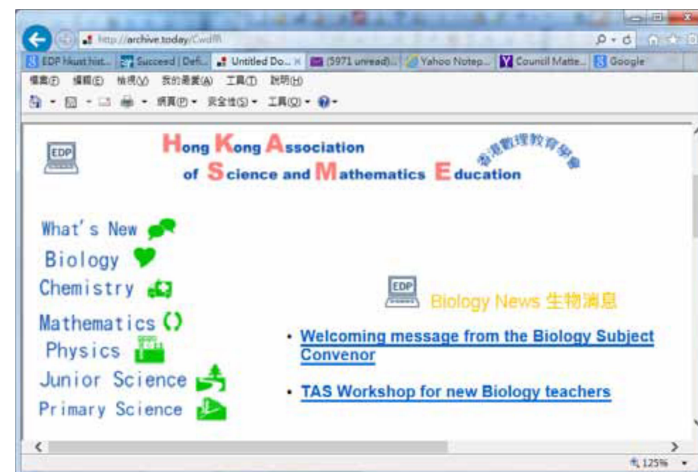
http://archive.today/Cwdf
EDP hkust hist... Succeed | Defi... Untitled Do... × (5971 unread)... Yahoo Notep... Council Matte... Google
檔案(F) 編輯(E) 檢視(V) 我的最愛(A) 工具(T) 說明(H)
網頁(P) ▾ 安全性(S) ▾ 工具(O) ▾

EDP
Hong Kong Association of Science and Mathematics Education
香港數理教育學會

What's New
Biology
Chemistry
Mathematics
Physics
Junior Science
Primary Science

EDP
Biology News 生物消息

• Welcoming message from the Biology Subject Convenor

• TAS Workshop for new Biology teachers

125%